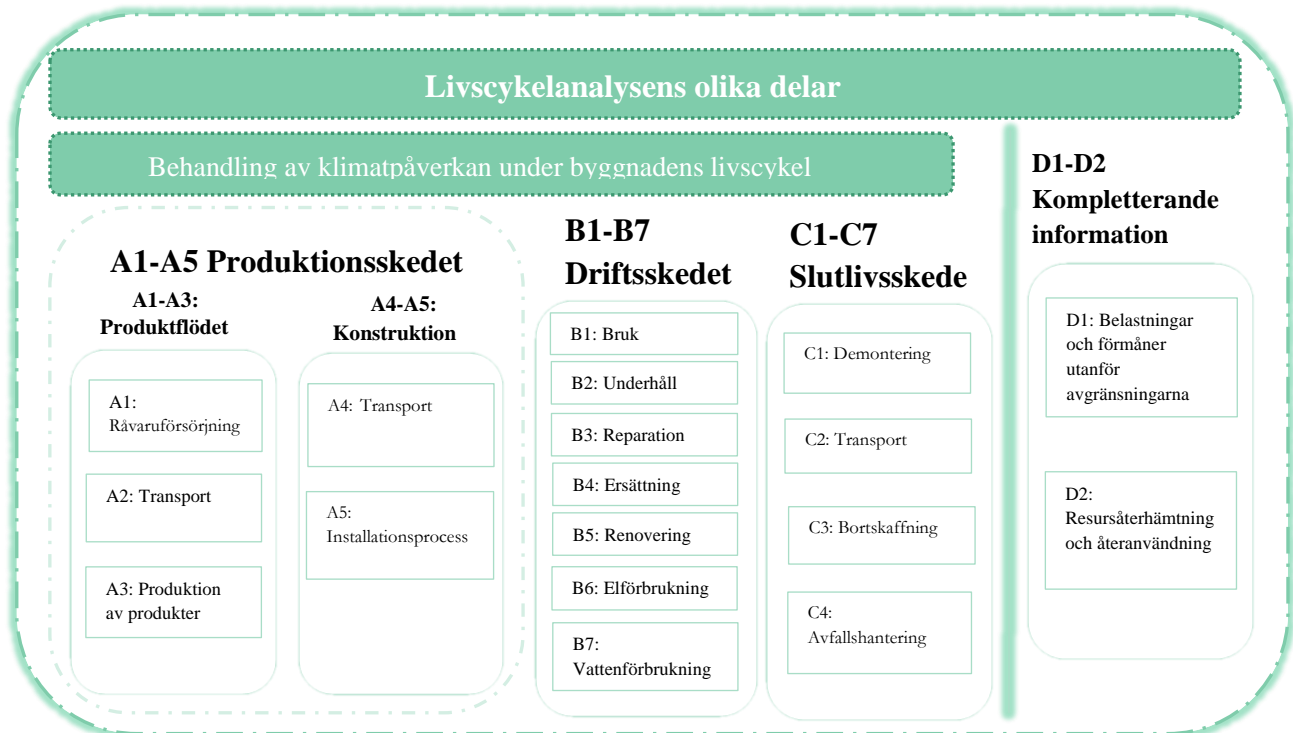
Livscykelanalysens olika delar

Behandling av klimatpåverkan under byggnadens livscykel

A1-A5 Produktionsskedet

A1-A3: Produktflödet

A1: Råvaruförsörjning

A2: Transport

A3: Produktion av produkter

A4-A5: Konstruktion

A4: Transport

A5: Installationsprocess

B1-B7 Driftsskedet

B1: Bruk

B2: Underhåll

B3: Reparation

B4: Ersättning

B5: Renovering

B6: Elförbrukning

B7: Vattenförbrukning

C1-C7 Slutlivsskede

C1: Demontering

C2: Transport

C3: Bortskaffning

C4: Avfallshantering

D1-D2 Kompletterande information

D1: Belastningar och förmåner utanför avgränsningarna

D2: Resursåterhämtning och återanvändning